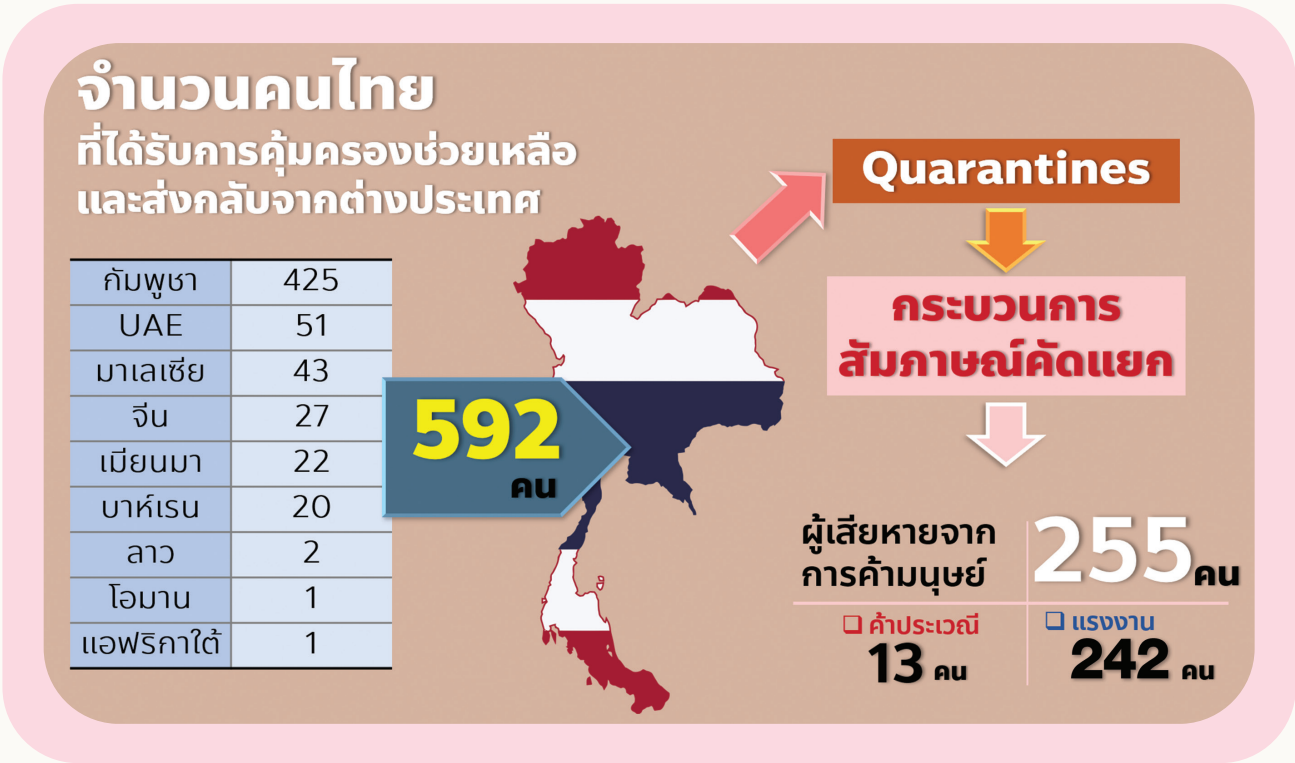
จำนวนคนไทย
ที่ได้รับการคุ้มครองช่วยเหลือ
และส่งกลับจากต่างประเทศ

| กัมพูชา | 425 |
|---|---|
| UAE | 51 |
| มาเลเซีย | 43 |
| จีน | 27 |
| เมียนมา | 22 |
| บาห์เรน | 20 |
| ลาว | 2 |
| โอมาน | 1 |
| แอฟริกาใต้ | 1 |

592 คน

Quarantines

กระบวนการ
สัมภาษณ์คัดแยก

ผู้เสียหายจาก
การค้ามนุษย์

255 คน

ค้าประเวณี
13 คน

แรงงาน
242 คน